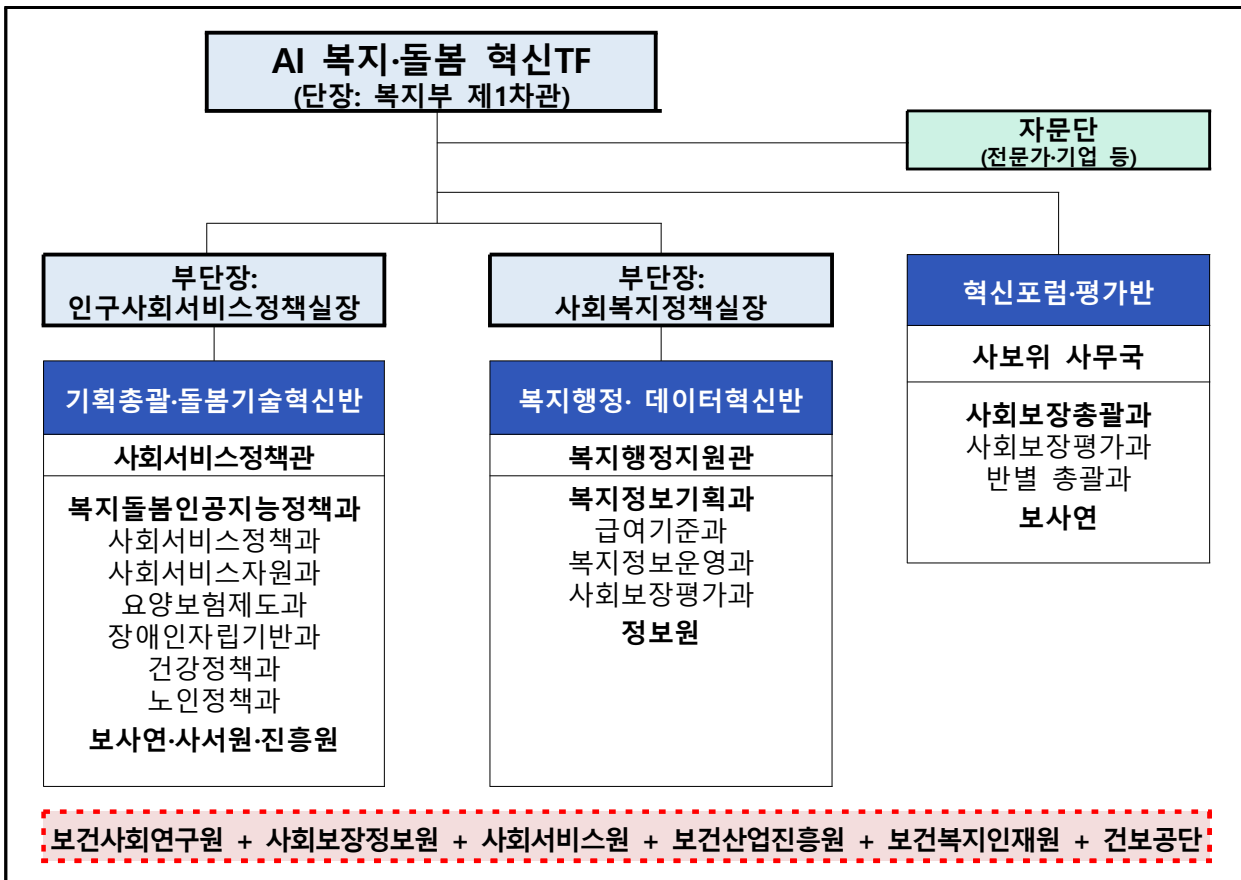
AI 복지·돌봄 혁신TF
(단장: 복지부 제1차관)

자문단
(전문가·기업 등)

부단장:
인구사회서비스정책실장

부단장:
사회복지정책실장

혁신포럼·평가반

기획총괄·돌봄기술혁신반

사회서비스정책관

복지돌봄인공지능정책과
사회서비스정책과
사회서비스자원과
요양보험제도과
장애인자립기반과
건강정책과
노인정책과
보사연·사서원·진흥원

복지행정· 데이터혁신반

복지행정지원관

복지정보기획과
급여기준과
복지정보운영과
사회보장평가과
정보원

사보위 사무국

사회보장총괄과
사회보장평가과
반별 총괄과
보사연

보건사회연구원 + 사회보장정보원 + 사회서비스원 + 보건산업진흥원 + 보건복지인재원 + 건보공단